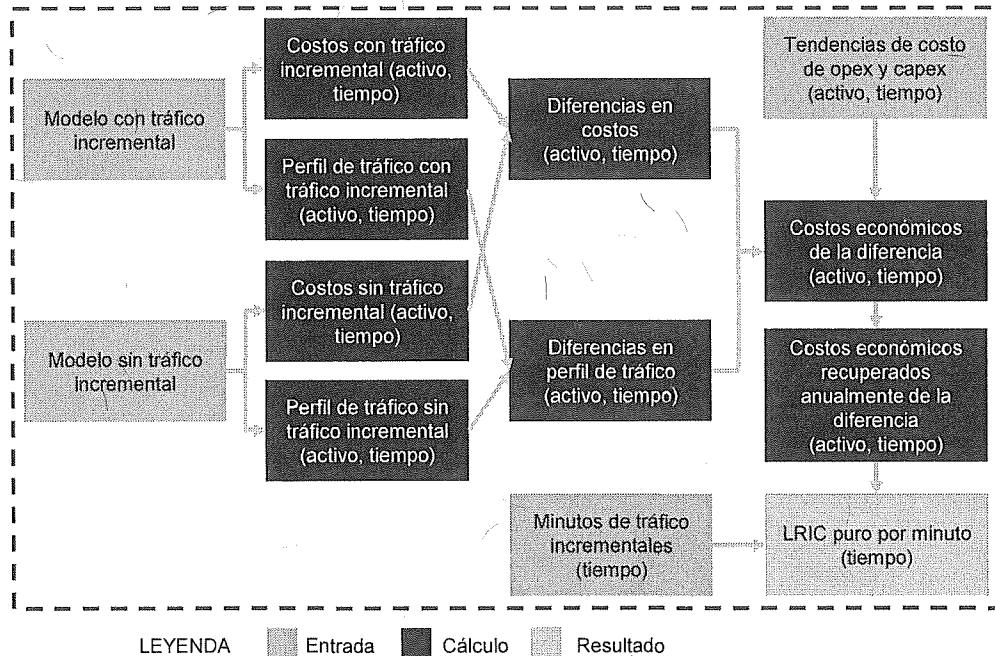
Modelo con tráfico incremental

Costos con tráfico incremental (activo, tiempo)

Perfil de tráfico con tráfico incremental (activo, tiempo)

Modelo sin tráfico incremental

Costos sin tráfico incremental (activo, tiempo)

Perfil de tráfico sin tráfico incremental (activo, tiempo)

Diferencias en costos (activo, tiempo)

Diferencias en perfil de tráfico (activo, tiempo)

Tendencias de costo de opex y capex (activo, tiempo)

Costos económicos de la diferencia (activo, tiempo)

Costos económicos recuperados anualmente de la diferencia (activo, tiempo)

Minutos de tráfico incrementales (tiempo)

LRIC puro por minuto (tiempo)

LEYENDA Entrada Cálculo Resultado